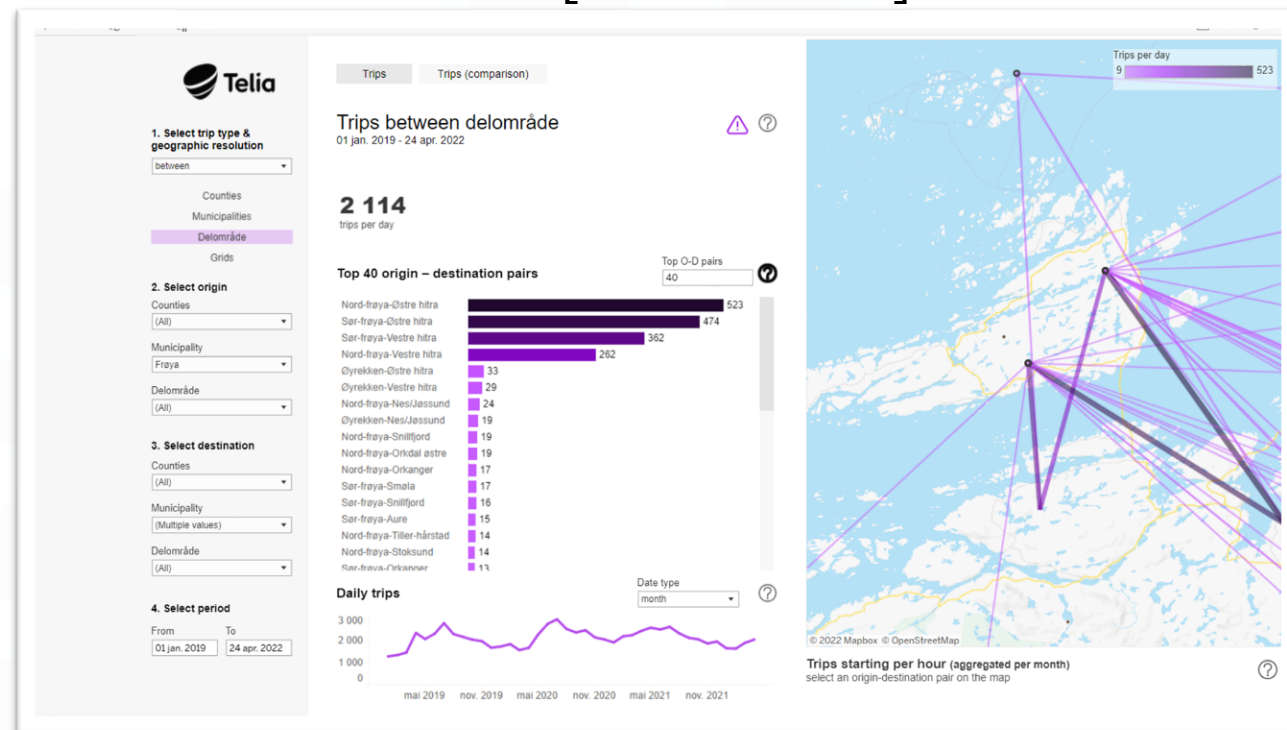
Telia

1. Select trip type & geographic resolution
between

Counties
Municipalities
Delområde
Grids

2. Select origin
Counties
(All)
Municipality
Frøya
Delområde
(All)

3. Select destination
Counties
(All)
Municipality
(Multiple values)
Delområde
(All)

4. Select period
From
01 jan. 2019
To
24 apr. 2022

Trips
Trips (comparison)

Trips between delområde
01 jan. 2019 - 24 apr. 2022

2 114
trips per day

Top 40 origin – destination pairs
Top O-D pairs
40

| | |
|---|---|
| Nord-frøya-Østre hitra | 523 |
| Sør-frøya-Østre hitra | 474 |
| Sør-frøya-Vestre hitra | 362 |
| Nord-frøya-Vestre hitra | 262 |
| Øyrekken-Østre hitra | 33 |
| Øyrekken-Vestre hitra | 29 |
| Nord-frøya-Nes/Jøssund | 24 |
| Øyrekken-Nes/Jøssund | 19 |
| Nord-frøya-Snillfjord | 19 |
| Nord-frøya-Orkdal østre | 19 |
| Nord-frøya-Orkanger | 17 |
| Sør-frøya-Smøla | 17 |
| Sør-frøya-Snillfjord | 16 |
| Sør-frøya-Aure | 15 |
| Nord-frøya-Tiller-hårstad | 14 |
| Nord-frøya-Stoksund | 14 |
| Sør-frøya-Orkanger | 13 |

Daily trips
Date type
month
3 000
2 000
1 000
0
mai 2019
nov. 2019
mai 2020
nov. 2020
mai 2021
nov. 2021

Trips per day
9
523

© 2022 Mapbox © OpenStreetMap

Trips starting per hour (aggregated per month)
select an origin-destination pair on the map